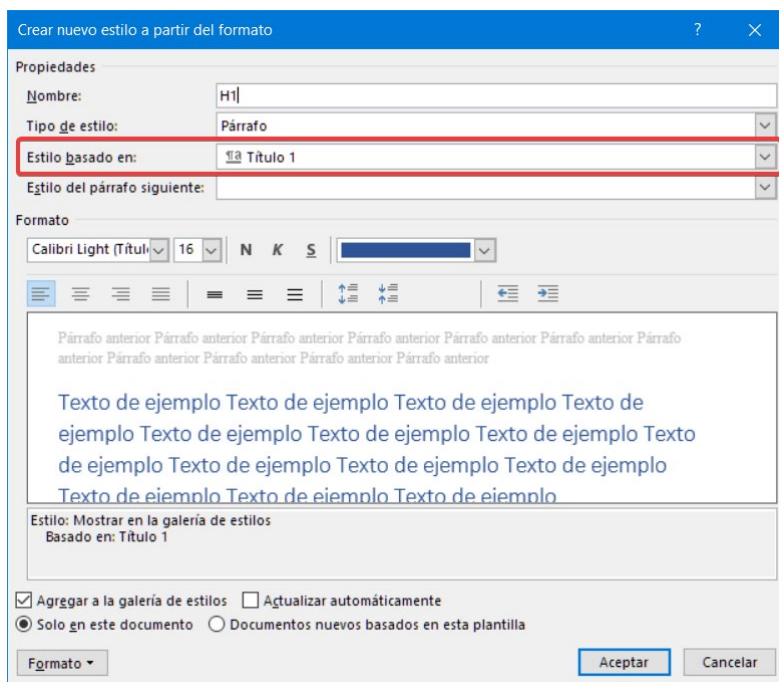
Crear nuevo estilo a partir del formato

?

Propiedades

Nombre: H1

Tipo de estilo: Párrafo

Estilo basado en: ¶a Título 1

Estilo del párrafo siguiente:

Formato

Calibri Light (Títul | 16 | N K S

Párrafo anterior Párrafo anterior Párrafo anterior Párrafo anterior Párrafo anterior Párrafo anterior Párrafo anterior Párrafo anterior Párrafo anterior Párrafo anterior

Texto de ejemplo Texto de ejemplo Texto de ejemplo Texto de ejemplo Texto de ejemplo Texto de ejemplo Texto de ejemplo Texto de ejemplo Texto de ejemplo Texto de ejemplo Texto de ejemplo Texto de ejemplo Texto de ejemplo Texto de ejemplo

Estilo: Mostrar en la galería de estilos
Basado en: Título 1

Agregar a la galería de estilos
Actualizar automáticamente

Solo en este documento
Documentos nuevos basados en esta plantilla

Formato ▾

Aceptar

Cancelar